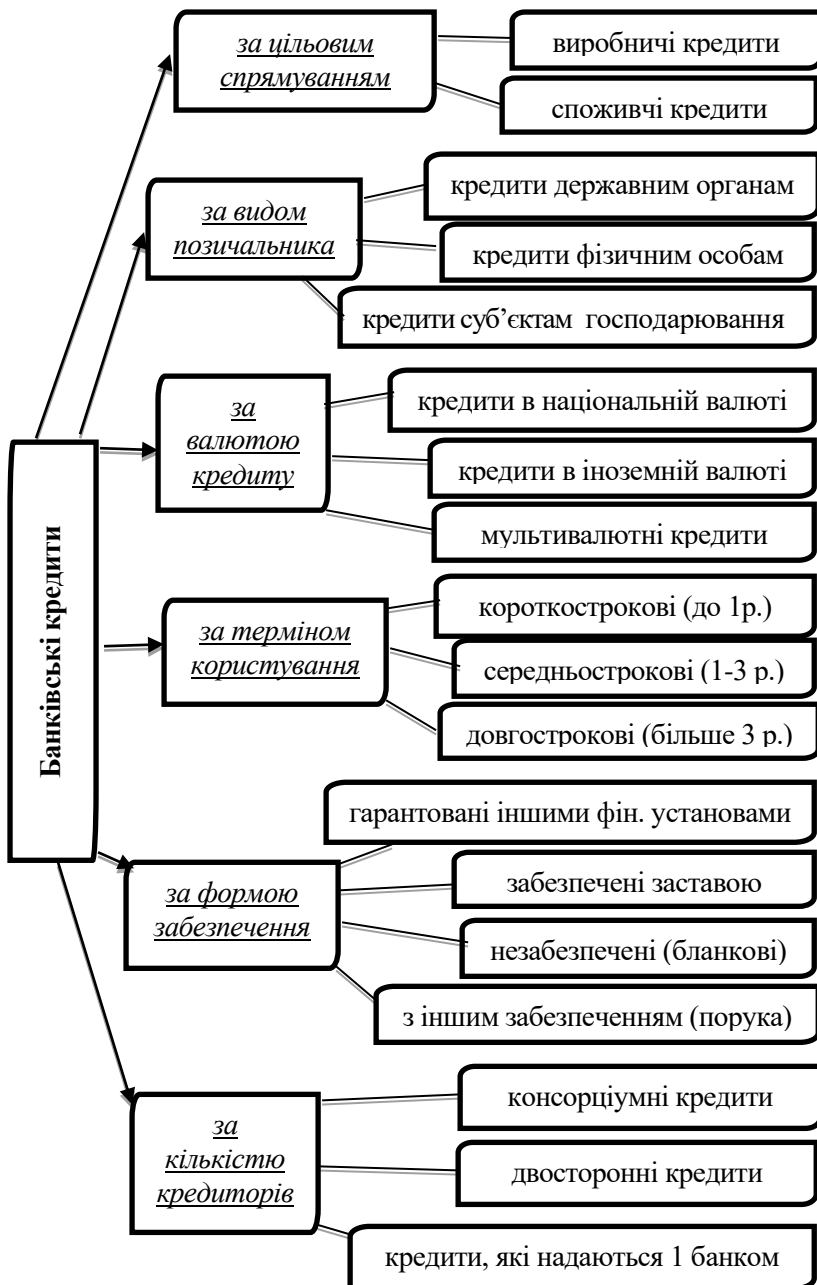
Банківські кредити

за цільовим спрямуванням

виробничі кредити

споживчі кредити

за видом позичальника

кредити державним органам

кредити фізичним особам

кредити суб'єктам господарювання

за валютою кредиту

кредити в національній валюті

кредити в іноземній валюті

мультивалютні кредити

за терміном користування

короткострокові (до 1р.)

середньострокові (1-3 р.)

довгострокові (більше 3 р.)

за формою забезпечення

гарантовані іншими фін. установами

забезпечені заставою

незабезпечені (бланкові)

з іншим забезпеченням (порука)

за кількістю кредиторів

консорціумні кредити

двосторонні кредити

кредити, які надаються 1 банком